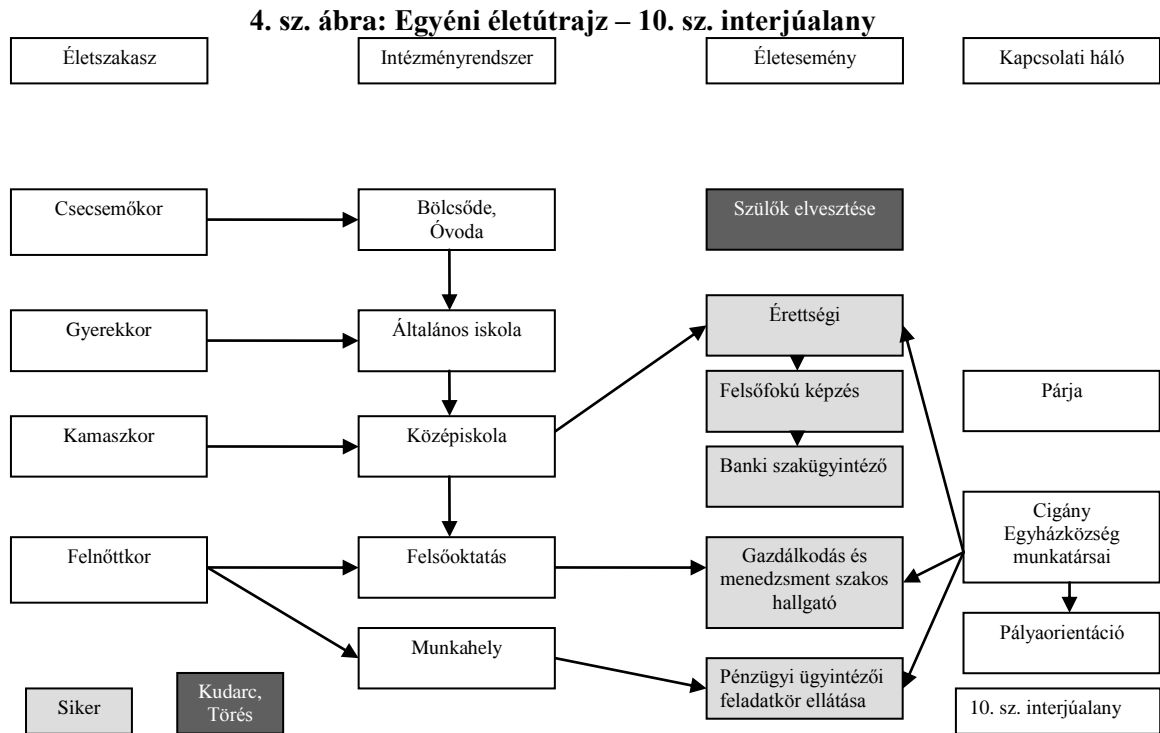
4. sz. ábra: Egyéni életútrajz – 10. sz. interjúalany

Életszakasz

Intézményrendszer

Életesemény

Kapcsolati háló

Csecsemőkor

Bölcsőde, Óvoda

Szülők elvesztése

Gyerekkor

Általános iskola

Érettségi

Felsőfokú képzés

Párja

Kamaszkor

Középiskola

Banki szakügyintéző

Felnőttkor

Felsőoktatás

Gazdálkodás és menedzsment szakos hallgató

Cigány Egyházközség munkatársai

Pályaorientáció

Munkahely

Pénzügyi ügyintézői feladatkör ellátása

Siker

Kudarc, Törés

10. sz. interjúalany